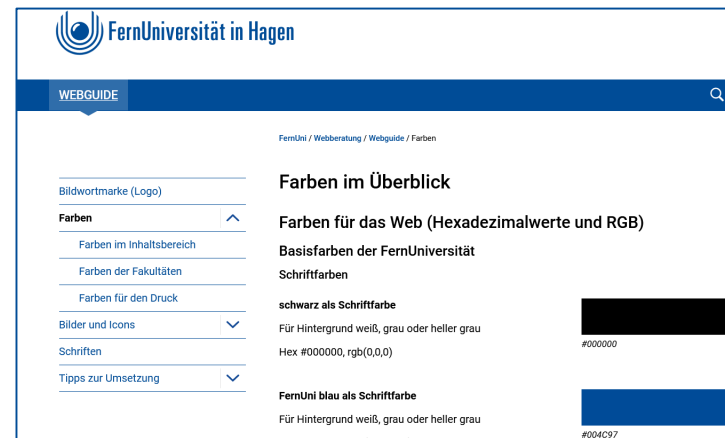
FernUniversität in Hagen

WEBGUIDE

FernUni / Webberatung / Webguide / Farben

Bildwortmarke (Logo)
Farben
Farben im Inhaltsbereich
Farben der Fakultäten
Farben für den Druck
Bilder und Icons
Schriften
Tipps zur Umsetzung

Farben im Überblick

Farben für das Web (Hexadezimalwerte und RGB)

Basisfarben der FernUniversität

Schriftfarben

schwarz als Schriftfarbe

Für Hintergrund weiß, grau oder heller grau

Hex #000000, rgb(0,0,0)

#000000

FernUni blau als Schriftfarbe

Für Hintergrund weiß, grau oder heller grau

#004C97